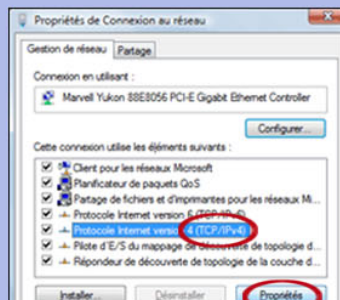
Propriétés de Connexion au réseau

Gestion de réseau | Partage

Connexion en utilisant :

Marvell Yukon 88E8056 PCI-E Gigabit Ethernet Controller

Configurer...

Cette connexion utilise les éléments suivants :

Client pour les réseaux Microsoft
Planificateur de paquets QoS
Partage de fichiers et d'imprimantes pour les réseaux Mi...
Protocole Internet version 6 (TCP/IPv6)
Protocole Internet version 4 (TCP/IPv4)
Pilote d'E/S du mappage de découverte de topologie d...
Répondeur de découverte de topologie de la couche d...

Installer... | Désinstaller | Propriétés